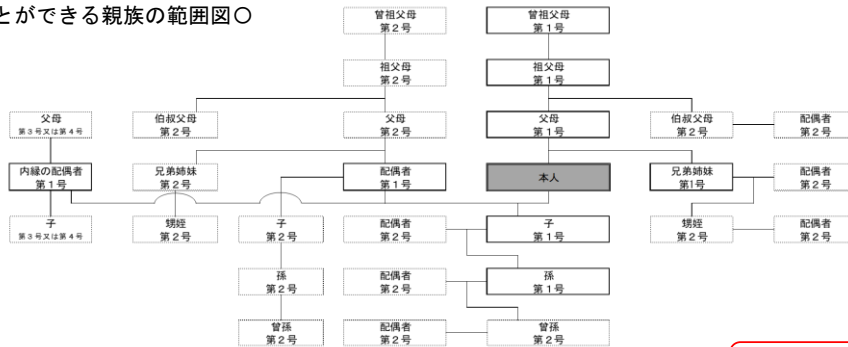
とができる親族の範囲図○

曾祖父母
第２号

曾祖父母
第１号

祖父母
第２号

祖父母
第１号

父母
第３号又は第４号

伯叔父母
第２号

父母
第２号

父母
第１号

伯叔父母
第２号

配偶者
第２号

内縁の配偶者
第１号

兄弟姉妹
第２号

配偶者
第１号

本人

兄弟姉妹
第1号

配偶者
第２号

子
第３号又は第４号

甥姪
第２号

子
第２号

配偶者
第２号

子
第１号

甥姪
第２号

配偶者
第２号

孫
第２号

配偶者
第２号

孫
第１号

曾孫
第２号

配偶者
第２号

曾孫
第２号